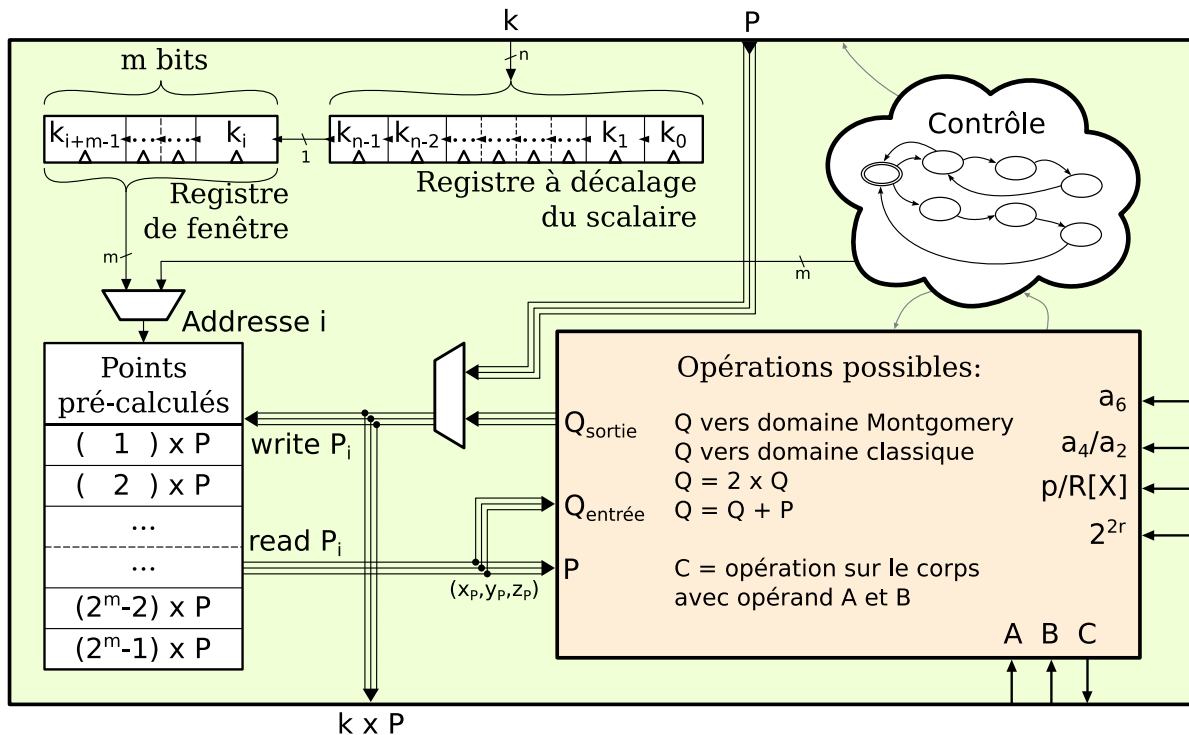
k

P

n

m bits

$k_{i+m-1}$ $k_i$

1

$k_{n-1}$ $k_{n-2}$ $k_1$ $k_0$

Registre de fenêtre

Registre à décalage du scalaire

Contrôle

m

m

Addresse i

Points pré-calculés

| ( 1 ) x P |
|---|
| ( 2 ) x P |
| ... |
| ... |
| ($2^m$-2) x P |
| ($2^m$-1) x P |

write $P_i$

read $P_i$

$Q_{sortie}$

$Q_{entrée}$

P

$(x_P, y_P, z_P)$

Opérations possibles:

Q vers domaine Montgomery
Q vers domaine classique
Q = 2 x Q
Q = Q + P

C = opération sur le corps avec opérand A et B

$a_6$

$a_4/a_2$

p/R[X]

$2^{2r}$

A B C

k x P